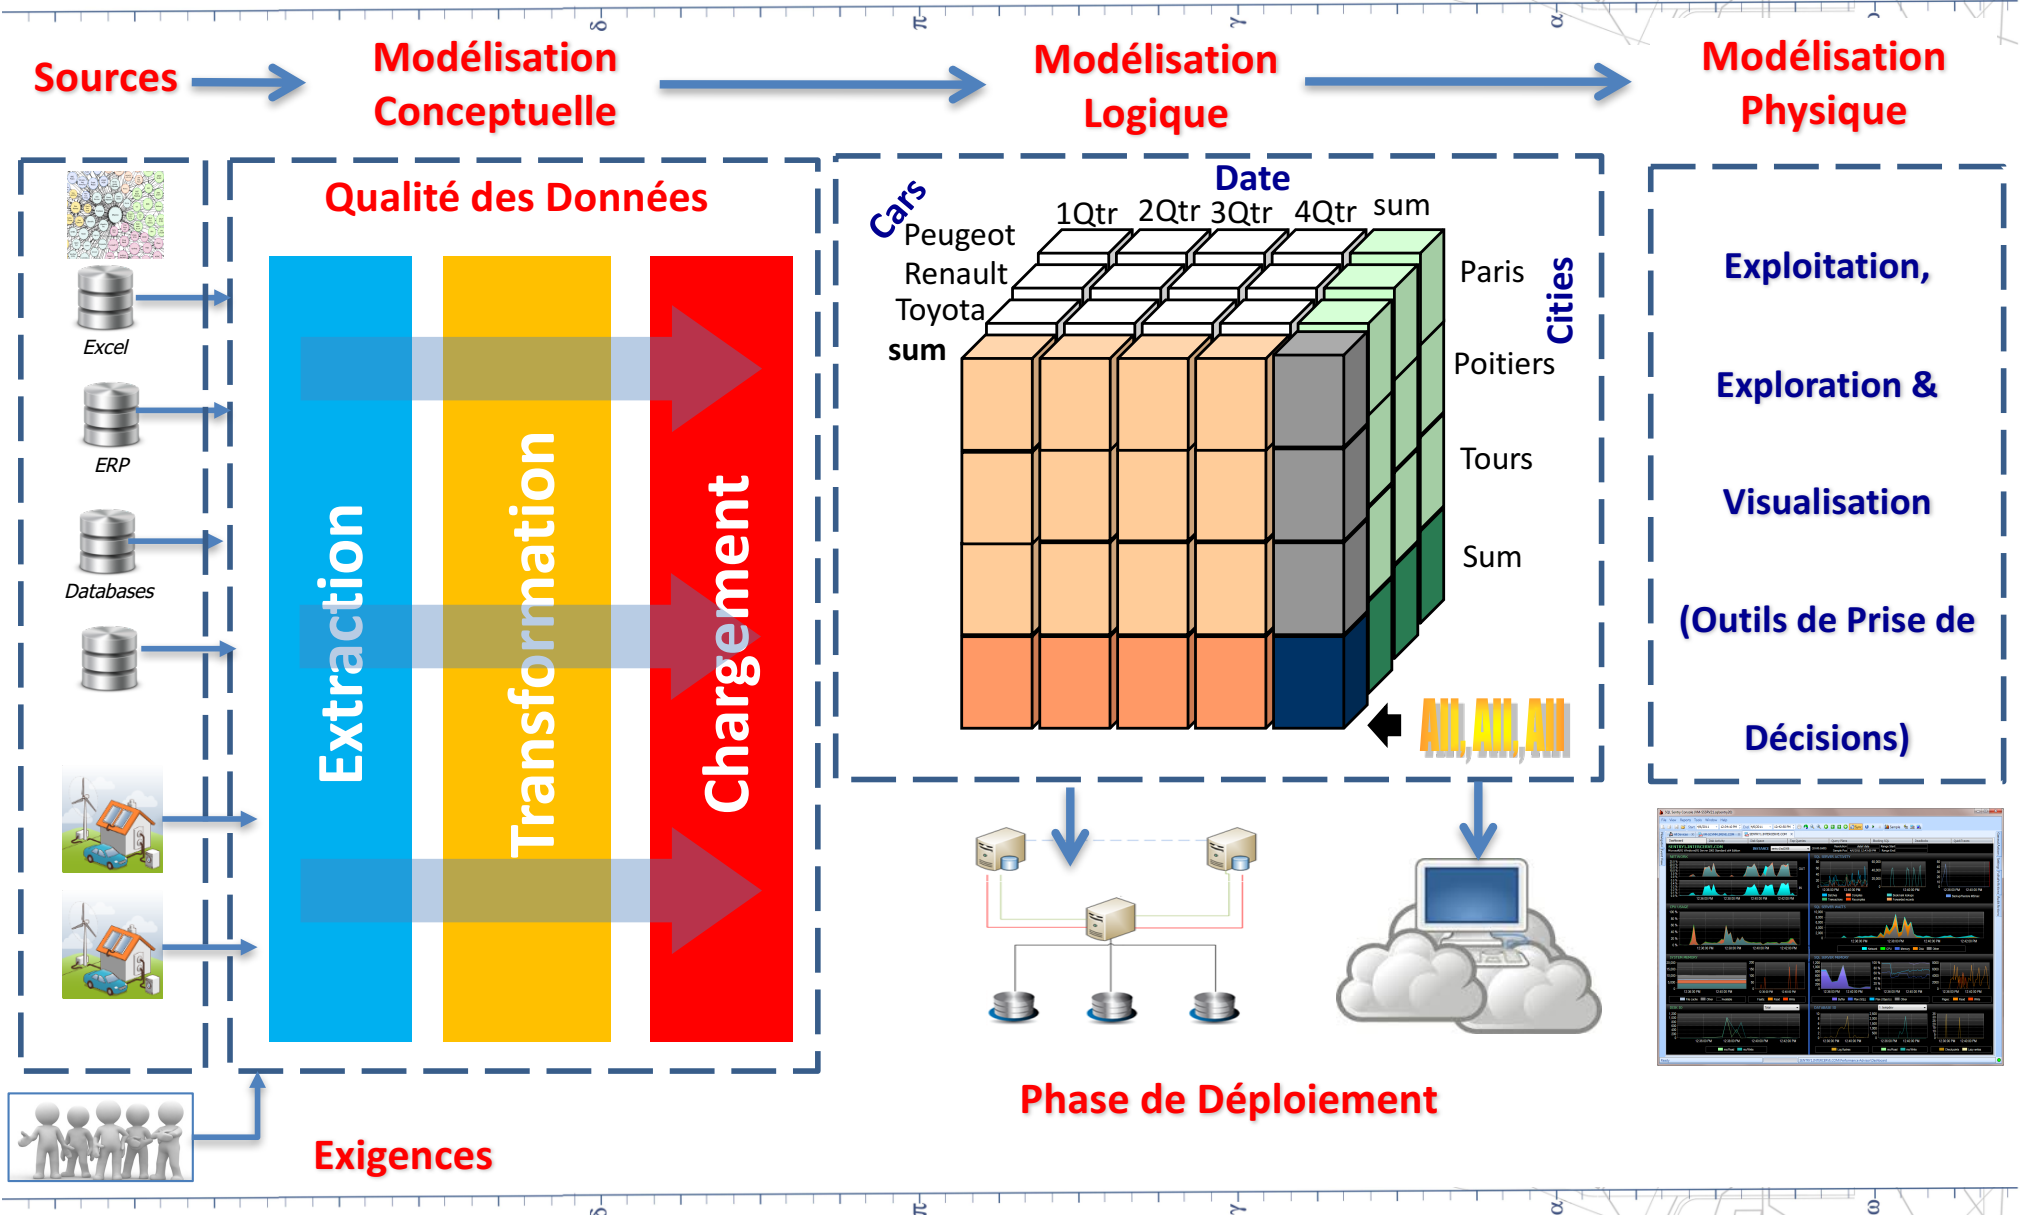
Sources

Modélisation Conceptuelle

Modélisation Logique

Modélisation Physique

Excel

ERP

Databases

Qualité des Données

Extraction

Transformation

Chargement

Cars

Date

1Qtr 2Qtr 3Qtr 4Qtr sum

Peugeot
Renault
Toyota
sum

Paris

Poitiers

Tours

Sum

Cities

All, All, All

Exploitation,

Exploration &

Visualisation

(Outils de Prise de

Décisions)

Phase de Déploiement

Exigences